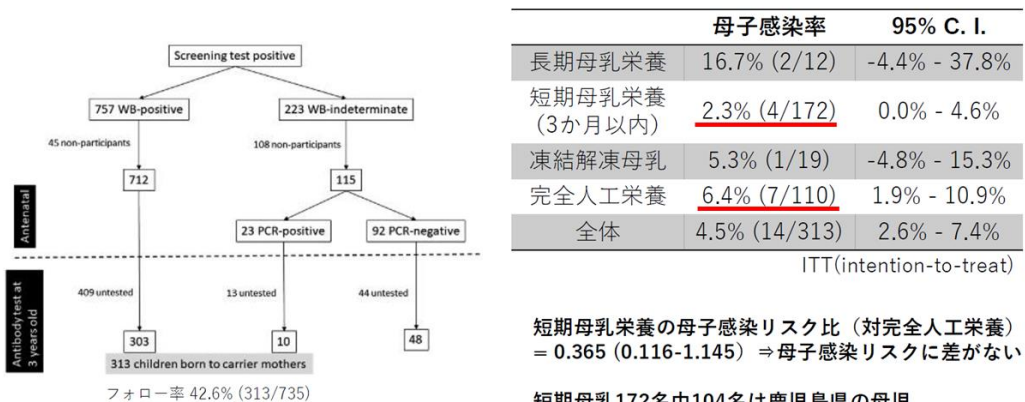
Screening test positive

757 WB-positive

223 WB-indeterminate

45 non-participants

108 non-participants

712

115

Antenatal

23 PCR-positive

92 PCR-negative

Antibody test at 3 years old

409 untested

13 untested

44 untested

303

10

48

313 children born to carrier mothers

フォロー率 42.6% (313/735)

| | 母子感染率 | 95% C. I. |
|---|---|---|
| 長期母乳栄養 | 16.7% (2/12) | -4.4% - 37.8% |
| 短期母乳栄養 (3か月以内) | 2.3% (4/172) | 0.0% - 4.6% |
| 凍結解凍母乳 | 5.3% (1/19) | -4.8% - 15.3% |
| 完全人工栄養 | 6.4% (7/110) | 1.9% - 10.9% |
| 全体 | 4.5% (14/313) | 2.6% - 7.4% |

ITT(intention-to-treat)

短期母乳栄養の母子感染リスク比（対完全人工栄養）= 0.365 (0.116-1.145) ⇒母子感染リスクに差がない

短期母乳172名中104名は鹿児島県の母児